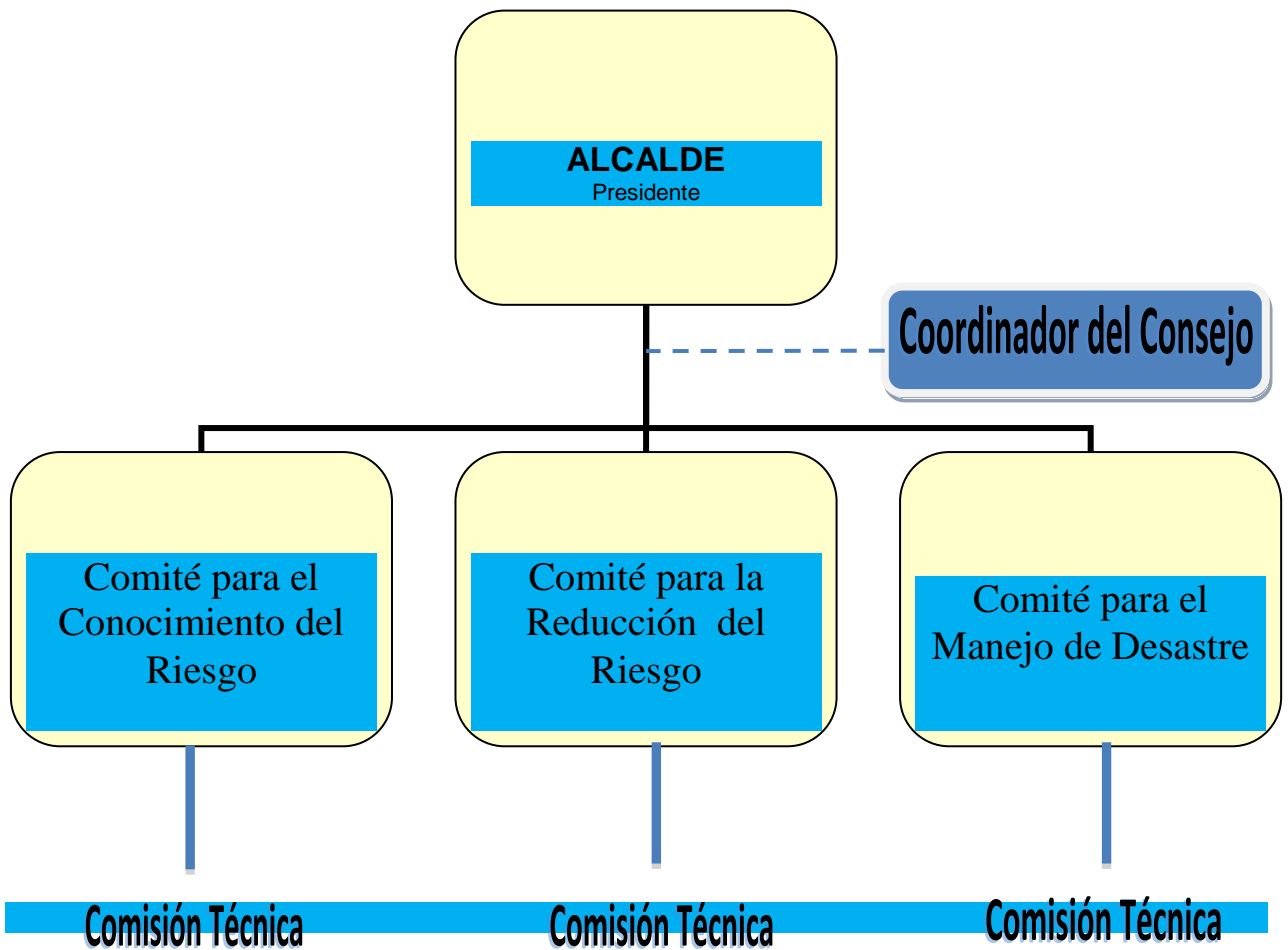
ALCALDE
Presidente

Coordinador del Consejo

Comité para el Conocimiento del Riesgo

Comité para la Reducción del Riesgo

Comité para el Manejo de Desastre

Comisión Técnica

Comisión Técnica

Comisión Técnica